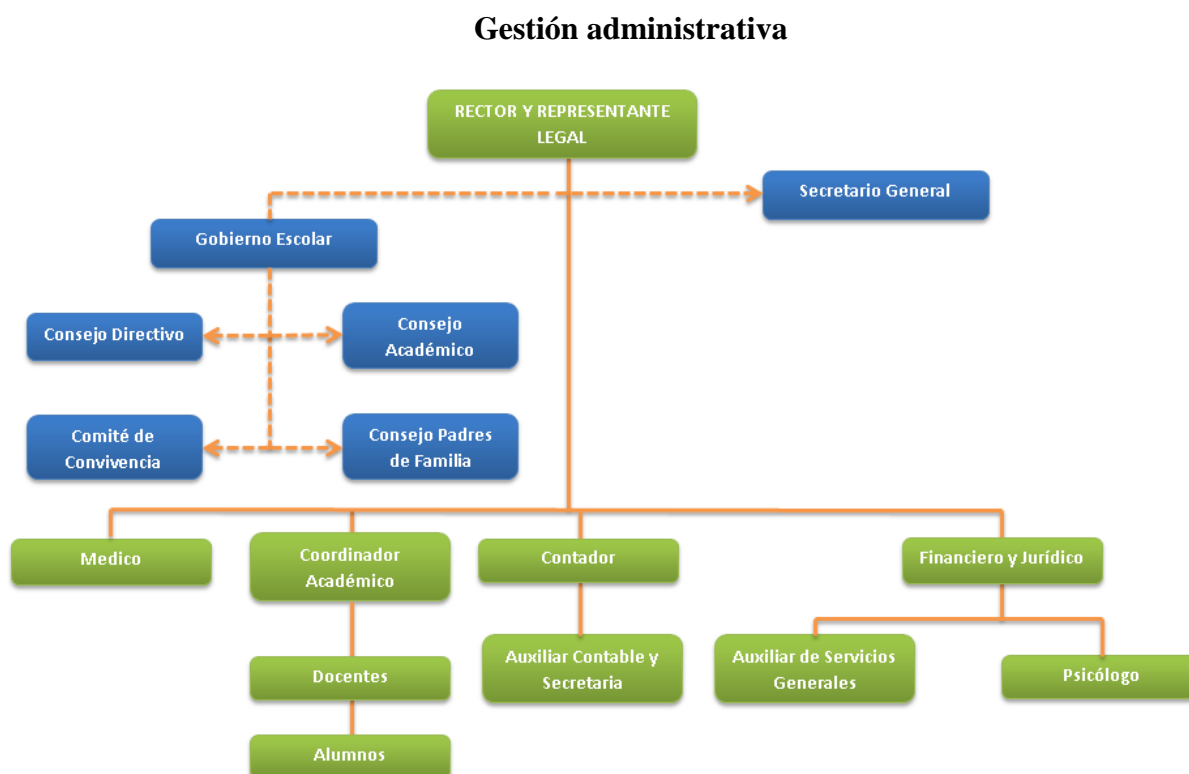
Gestión administrativa

RECTOR Y REPRESENTANTE LEGAL

Secretario General

Gobierno Escolar

Consejo Directivo

Consejo Académico

Comité de Convivencia

Consejo Padres de Familia

Medico

Coordinador Académico

Contador

Financiero y Jurídico

Docentes

Auxiliar Contable y Secretaria

Auxiliar de Servicios Generales

Psicólogo

Alumnos